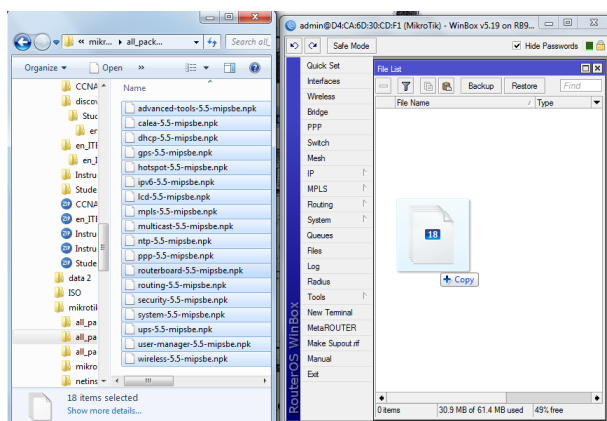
« mikr... » all_pack... » Search all

Organize ▾ Open »

CCNA
discov
Stud
en
en_ITI
en_I
Instru
Stude
CCNA
en_ITI
Instru
Instru
Stude
data 2
ISO
mikrotik
all_pa
all_pa
all_pa
mikro
netins

Name
advanced-tools-5.5-mipsbe.npk
calea-5.5-mipsbe.npk
dhcp-5.5-mipsbe.npk
gps-5.5-mipsbe.npk
hotspot-5.5-mipsbe.npk
ipv6-5.5-mipsbe.npk
lcd-5.5-mipsbe.npk
mpls-5.5-mipsbe.npk
multicast-5.5-mipsbe.npk
ntp-5.5-mipsbe.npk
ppp-5.5-mipsbe.npk
routerboard-5.5-mipsbe.npk
routing-5.5-mipsbe.npk
security-5.5-mipsbe.npk
system-5.5-mipsbe.npk
ups-5.5-mipsbe.npk
user-manager-5.5-mipsbe.npk
wireless-5.5-mipsbe.npk

18 items selected
Show more details...

admin@D4:CA:6D:30:CD:F1 (MikroTik) - WinBox v5.19 on RB9...

Safe Mode
Hide Passwords

Quick Set
Interfaces
Wireless
Bridge
PPP
Switch
Mesh
IP
MPLS
Routing
System
Queues
Files
Log
Radius
Tools
New Terminal
MetaROUTER
Make Supout.rif
Manual
Exit

RouterOS WinBox

File List
Backup Restore Find
File Name Type

18
+ Copy

0 items 30.9 MB of 61.4 MB used 49% free